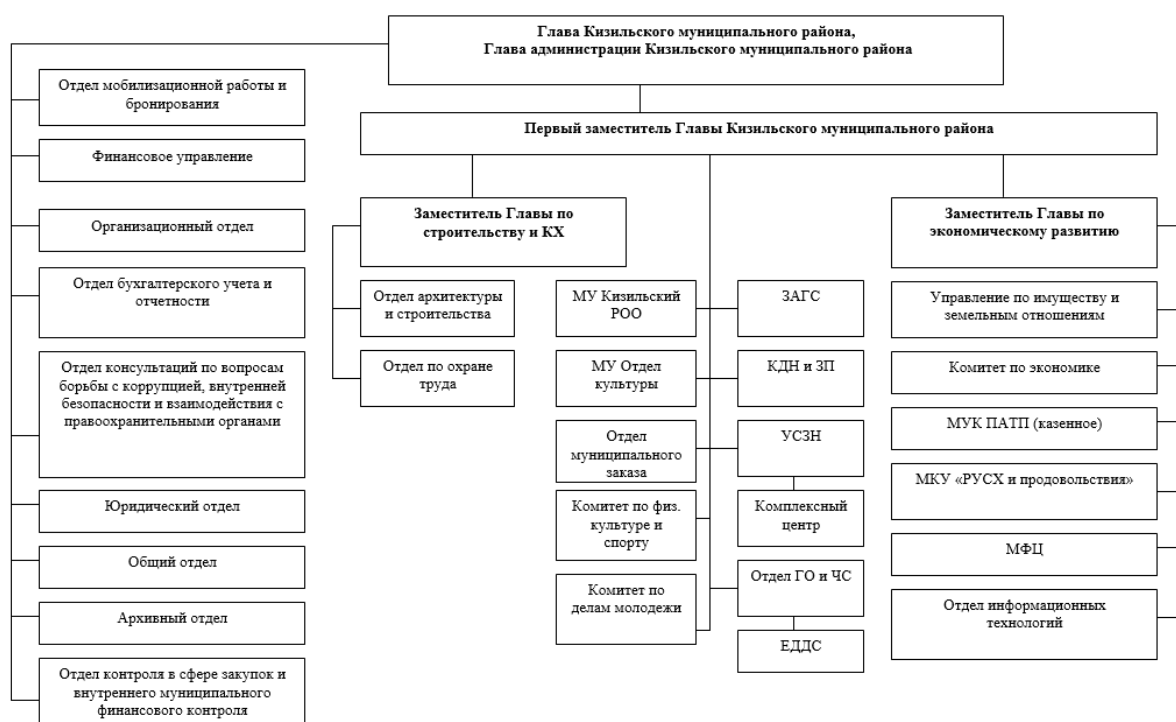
Глава Кизильского муниципального района,
Глава администрации Кизильского муниципального района

Отдел мобилизационной работы и бронирования

Финансовое управление

Организационный отдел

Отдел бухгалтерского учета и отчетности

Отдел консультаций по вопросам борьбы с коррупцией, внутренней безопасности и взаимодействия с правоохранительными органами

Юридический отдел

Общий отдел

Архивный отдел

Отдел контроля в сфере закупок и внутреннего муниципального финансового контроля

Первый заместитель Главы Кизильского муниципального района

Заместитель Главы по строительству и КХ

Отдел архитектуры и строительства

Отдел по охране труда

МУ Кизильский РОО

МУ Отдел культуры

Отдел муниципального заказа

Комитет по физ. культуре и спорту

Комитет по делам молодежи

ЗАГС

КДН и ЗП

УСЗН

Комплексный центр

Отдел ГО и ЧС

ЕДДС

Заместитель Главы по экономическому развитию

Управление по имуществу и земельным отношениям

Комитет по экономике

МУК ПАТП (казенное)

МКУ «РУСХ и продовольствия»

МФЦ

Отдел информационных технологий